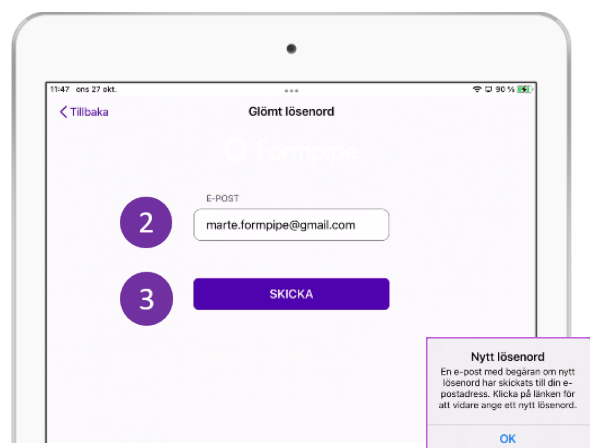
11:47 ons 27 okt.
90 %

Tillbaka
Glömt lösenord

Formpipe

E-POST
2
marte.formpipe@gmail.com

3
SKICKA

Nytt lösenord
En e-post med begäran om nytt lösenord har skickats till din e-postadress. Klicka på länken för att vidare ange ett nytt lösenord.
OK